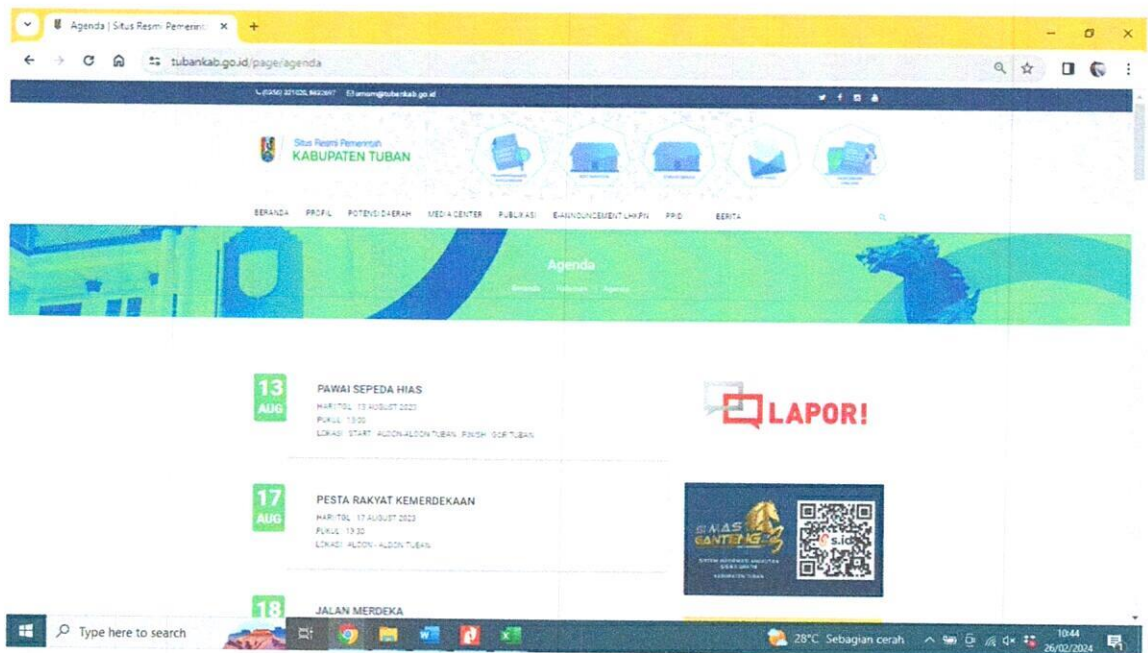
Agenda | Situs Resmi Pemerint ×

tubankab.go.id/page/agenda

(0356) 321020, 8823097 umum@tubankab.go.id

Situs Resmi Pemerintah
KABUPATEN TUBAN

BERANDA PROFIL POTENSI DAERAH MEDIA CENTER PUBLIKASI E-ANNOUNCEMENT LHKPN PPID BERITA

Agenda

Beranda Halaman Agenda

13 AUG

PAWAI SEPEDA HIAS

HARI/TGL: 13 AUGUST 2023
PUKUL: 13:00
LOKASI: START: ALOON-ALOON TUBAN, FINISH: GOR TUBAN

17 AUG

PESTA RAKYAT KEMERDEKAAN

HARI/TGL: 17 AUGUST 2023
PUKUL: 19:30
LOKASI: ALOON - ALOON TUBAN

18

JALAN MERDEKA

LAPOR!

SI MAS GANTENG

s.id

Type here to search

28°C Sebagian cerah

10:44
26/02/2024